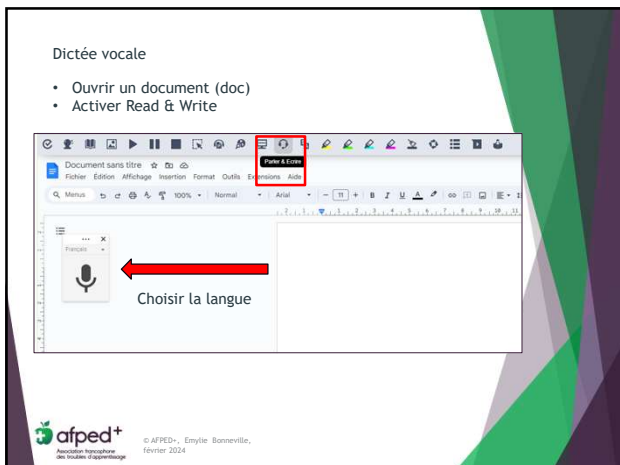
Dictée vocale

• Ouvrir un document (doc)
• Activer Read & Write

Parler & Écrire

Document sans titre

Fichier Édition Affichage Insertion Format Outils Extensions Aide

Menus 100% Normal Arial 11

Français

Choisir la langue

afped+
Association francophone des troubles d'apprentissage

© AFPED+, Emylie Bonneville, février 2024